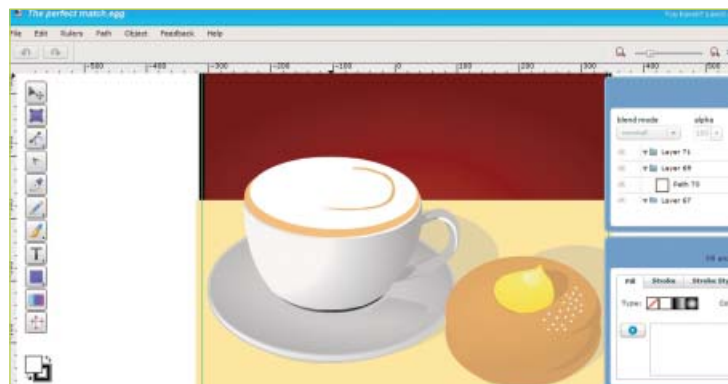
The perfect match.svg

File Edit Rulers Path Object Feedback Help

-500 -400 -300 -200 -100 0 100 200 300 400 500

blend mode
alpha
normal
100

Layer 71
Layer 69
Path 70
Layer 67

Fill
Stroke
Stroke Sty

Type: